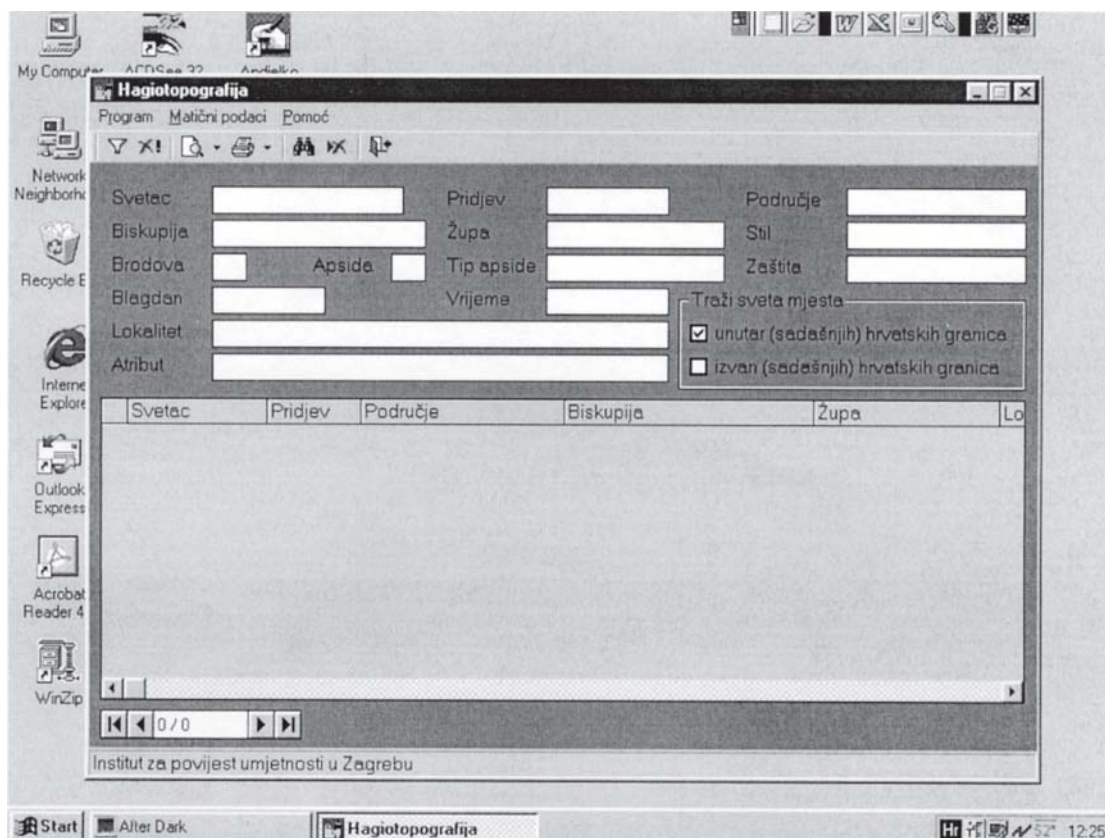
My Computer
ACDSee 32
Andjelko
Network Neighborhc
Recycle B
Interne Explore
Outlook Express
Acrobat Reader 4
WinZip

Hagiotopografija
Program Matični podaci Pomoć

| Svetac | | Pridjev | | Područje | |
|---|---|---|---|---|---|
| Biskupija | | Župa | | Stil | |
| Brodova | Apsida | Tip apside | | Zaštita | |
| Blagdan | | Vrijeme | | | |
| Lokalitet | | | | | |
| Atribut | | | | | |

Traži sveta mjesta
☑ unutar (sadašnjih) hrvatskih granica
☐ izvan (sadašnjih) hrvatskih granica

| Svetac | Pridjev | Područje | Biskupija | Župa | Lo |
|---|---|---|---|---|---|

0 / 0

Institut za povijest umjetnosti u Zagrebu

Start
After Dark
Hagiotopografija
52°
12:25